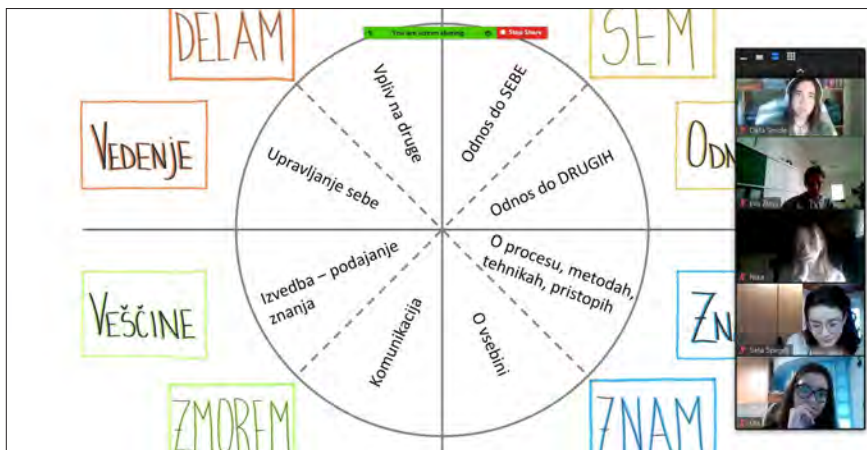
DELAM

SEM

You are screen sharing

Stop Share

VEDENJE

ODN

VEŠČINE

ZN

ZMOREM

ZNAM

Vpliv na druge

Upravljanje sebe

Odnos do SEBE

Odnos do DRUGIH

Izvedba – podajanje znanja

Komunikacija

O procesu, metodah, tehnikah, pristopih

O vsebini

Carla Strode

Ina Zrnec

Nika

Sara Spegel

Ula